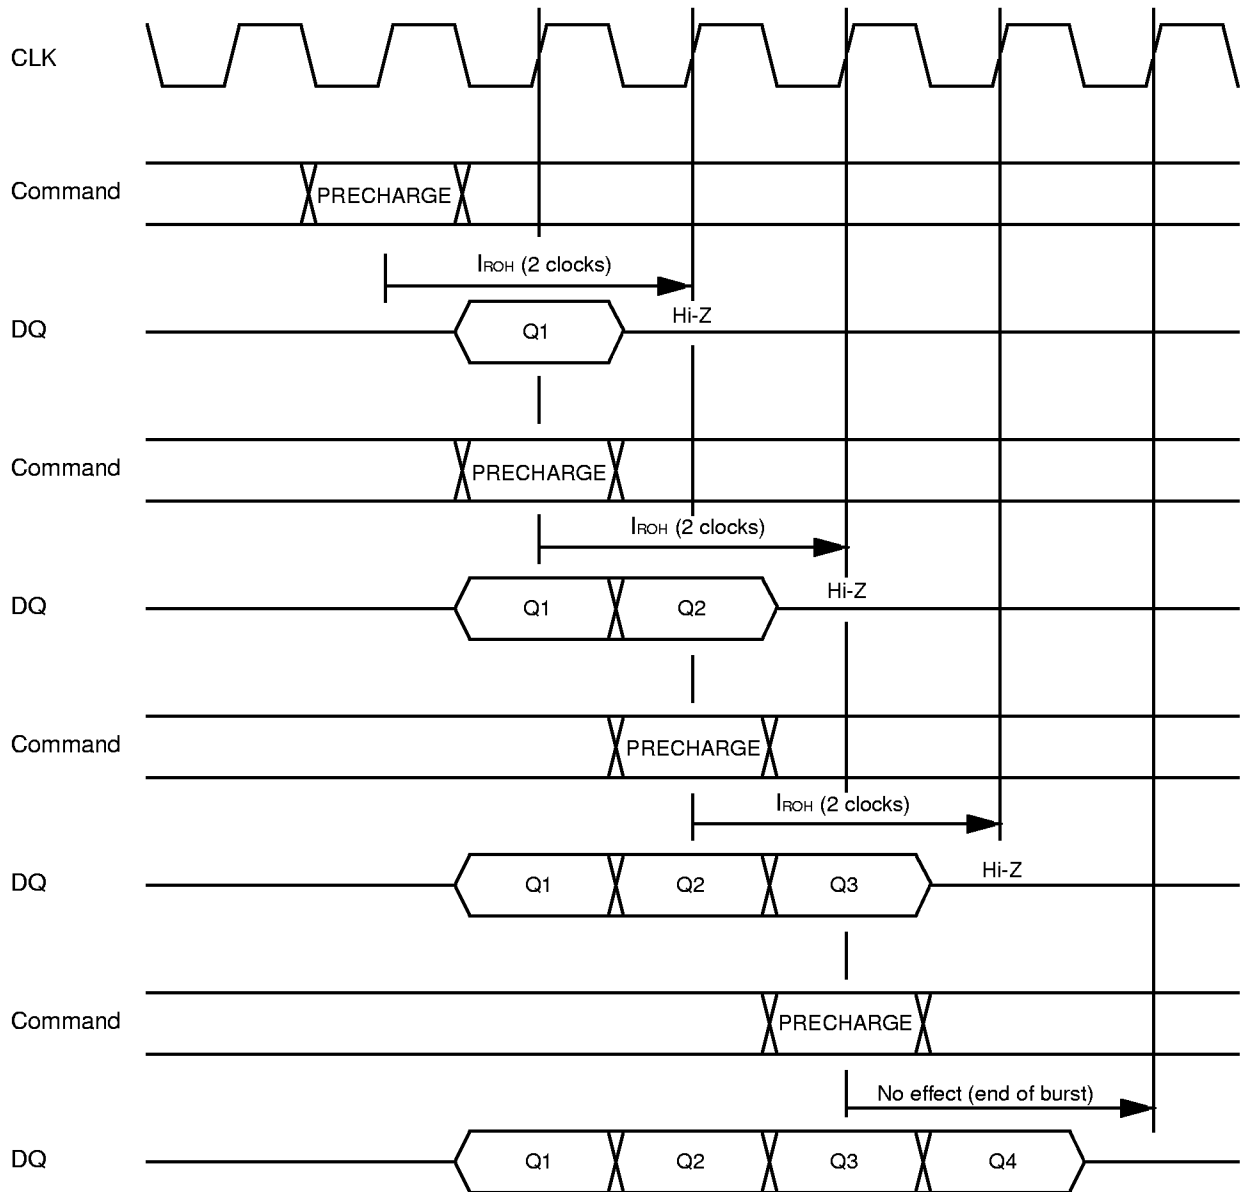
CLK

Command
PRECHARGE

$I_{ROH}$ (2 clocks)

DQ
Q1
Hi-Z

Command
PRECHARGE

$I_{ROH}$ (2 clocks)

DQ
Q1
Q2
Hi-Z

Command
PRECHARGE

$I_{ROH}$ (2 clocks)

DQ
Q1
Q2
Q3
Hi-Z

Command
PRECHARGE

No effect (end of burst)

DQ
Q1
Q2
Q3
Q4